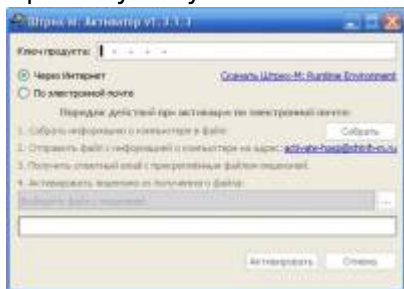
Штрих-М: Активатор v1.3.1.1

Ключ продукта: - - - -

Через Интернет

Скачать Штрих-М: Runtime Environment

По электронной почте

Порядок действий при активации по электронной почте:

1. Собрать информацию о компьютере в файл:

Собрать

2. Отправить файл с информацией о компьютере на адрес: activate-hasp@shtrih-m.ru

3. Получить ответный email с прикрепленным файлом лицензий.

4. Активировать лицензию из полученного файла:

Выберите файл с лицензией

...

Активировать

Отмена